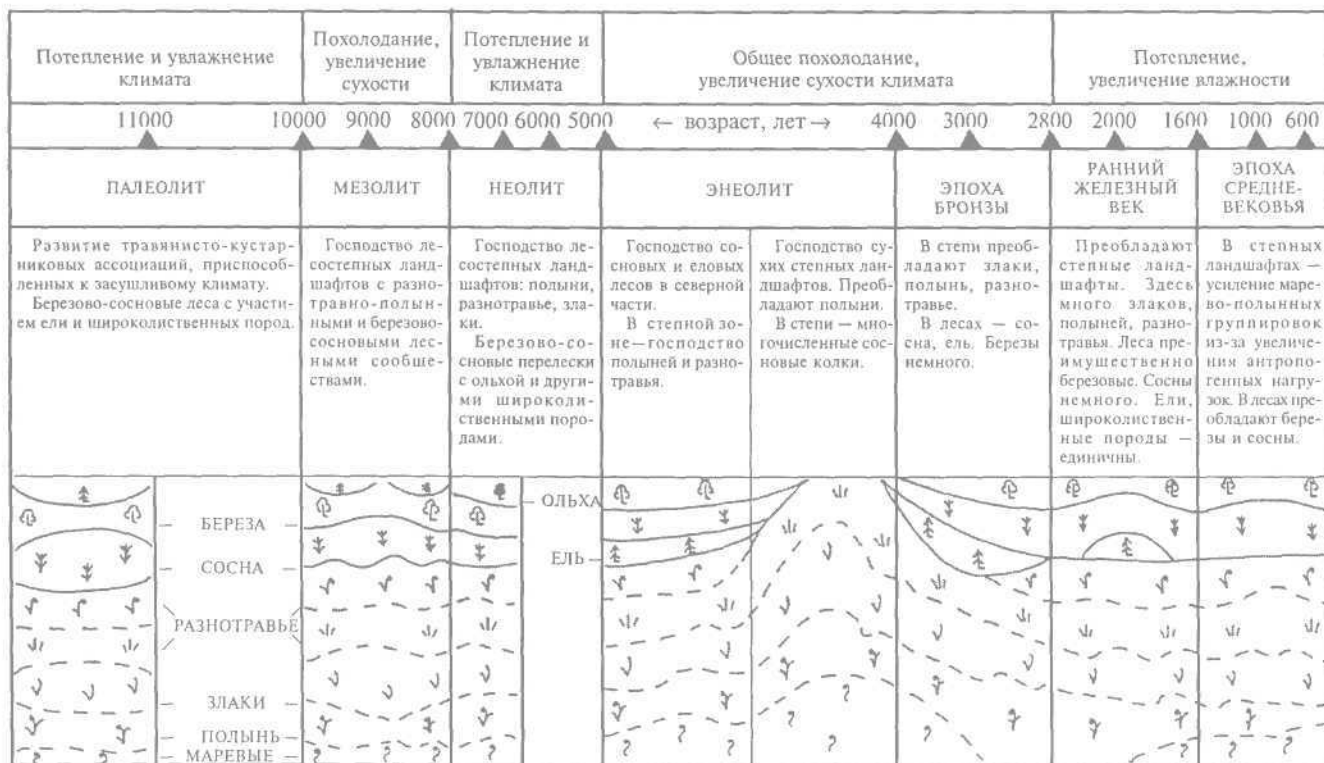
| Потепление и увлажнение климата | Похолодание, увеличение сухости | Потепление и увлажнение климата | Общее похолодание, увеличение сухости климата | Потепление, увеличение влажности |
|---|---|---|---|---|

11000 10000 9000 8000 7000 6000 5000 ← возраст, лет → 4000 3000 2800 2000 1600 1000 600

| ПАЛЕОЛИТ | МЕЗОЛИТ | НЕОЛИТ | ЭНЕОЛИТ | | ЭПОХА БРОНЗЫ | РАННИЙ ЖЕЛЕЗНЫЙ ВЕК | ЭПОХА СРЕДНЕВЕКОВЬЯ |
|---|---|---|---|---|---|---|---|
| Развитие травянисто-кустарниковых ассоциаций, приспособленных к засушливому климату. Березово-сосновые леса с участием ели и широколиственных пород. | Господство лесостепных ландшафтов с разнотравно-полынными и березово-сосновыми лесными сообществами. | Господство лесостепных ландшафтов: полыни, разнотравье, злаки. Березово-сосновые перелески с ольхой и другими широколиственными породами. | Господство сосновых и еловых лесов в северной части. В степной зоне—господство полыней и разнотравья. | Господство сухих степных ландшафтов. Преобладают полыни. В степи — многочисленные сосновые колки. | В степи преобладают злаки, полынь, разнотравье. В лесах — сосна, ель. Березы немного. | Преобладают степные ландшафты. Здесь много злаков, полыней, разнотравья. Леса преимущественно березовые. Сосны немного. Ели, широколиственные породы — единичны. | В степных ландшафтах — усиление маревово-полынных группировок из-за увеличения антропогенных нагрузок. В лесах преобладают березы и сосны. |

БЕРЕЗА
СОСНА
РАЗНОТРАВЬЕ
ЗЛАКИ
ПОЛЫНЬ
МАРЕВЫЕ
ОЛЬХА
ЕЛЬ